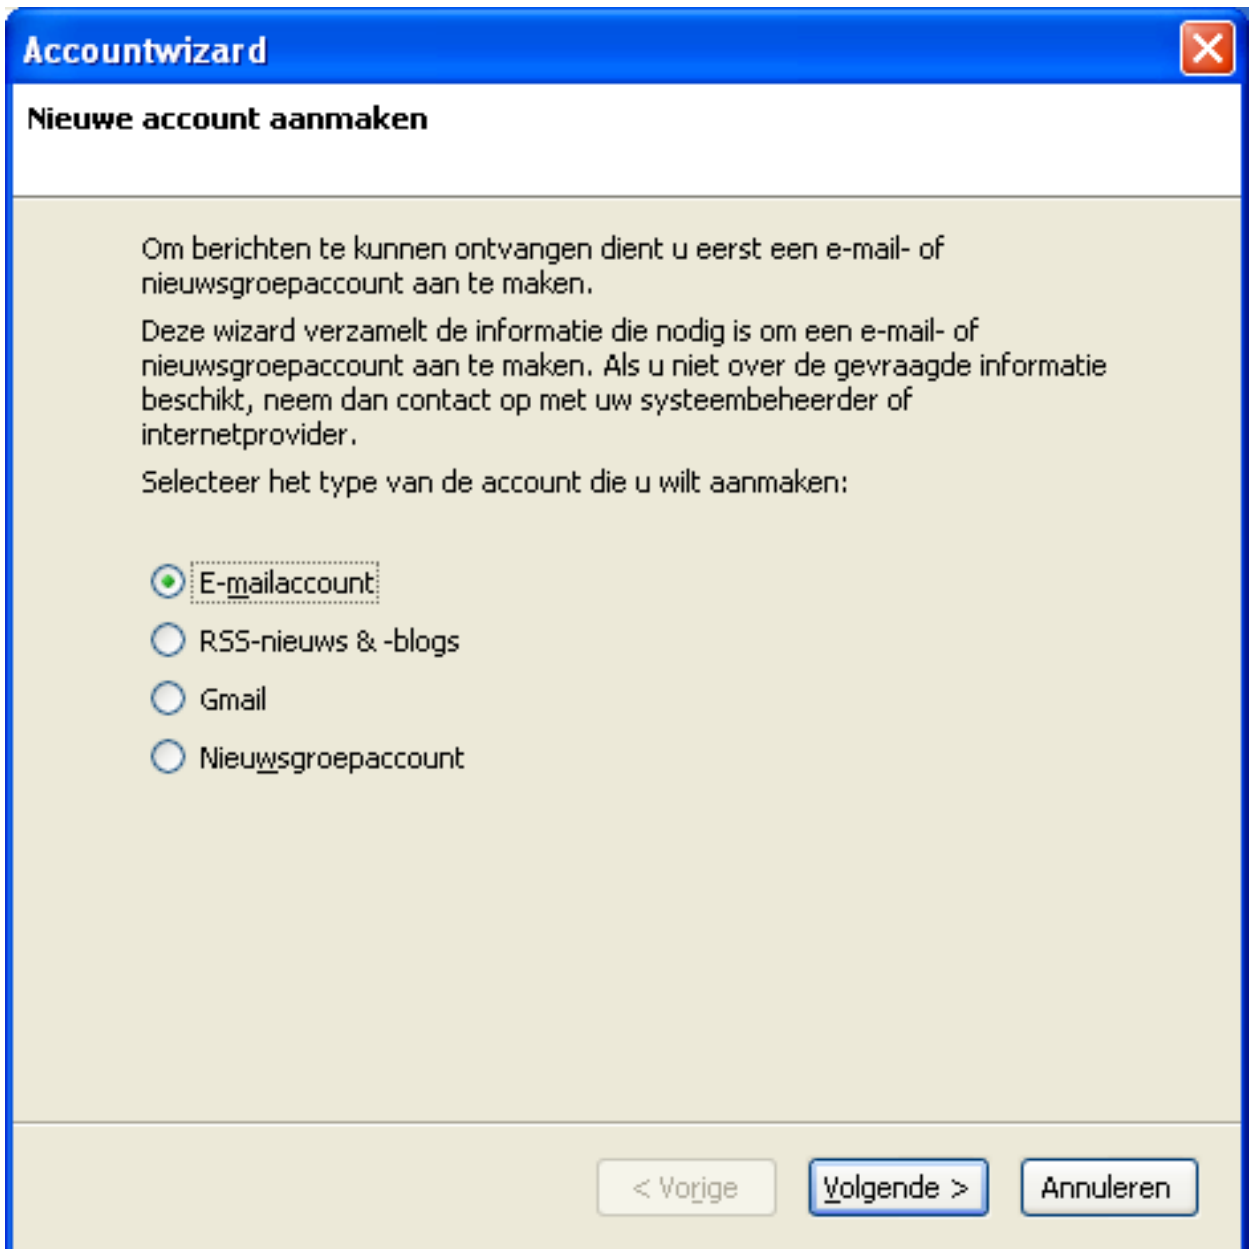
Accountwizard

Nieuwe account aanmaken

Om berichten te kunnen ontvangen dient u eerst een e-mail- of nieuwsgroepaccount aan te maken.

Deze wizard verzamelt de informatie die nodig is om een e-mail- of nieuwsgroepaccount aan te maken. Als u niet over de gevraagde informatie beschikt, neem dan contact op met uw systeembeheerder of internetprovider.

Selecteer het type van de account die u wilt aanmaken:

E-mailaccount
RSS-nieuws & -blogs
Gmail
Nieuwsgroepaccount

< Vorige
Volgende >
Annuleren